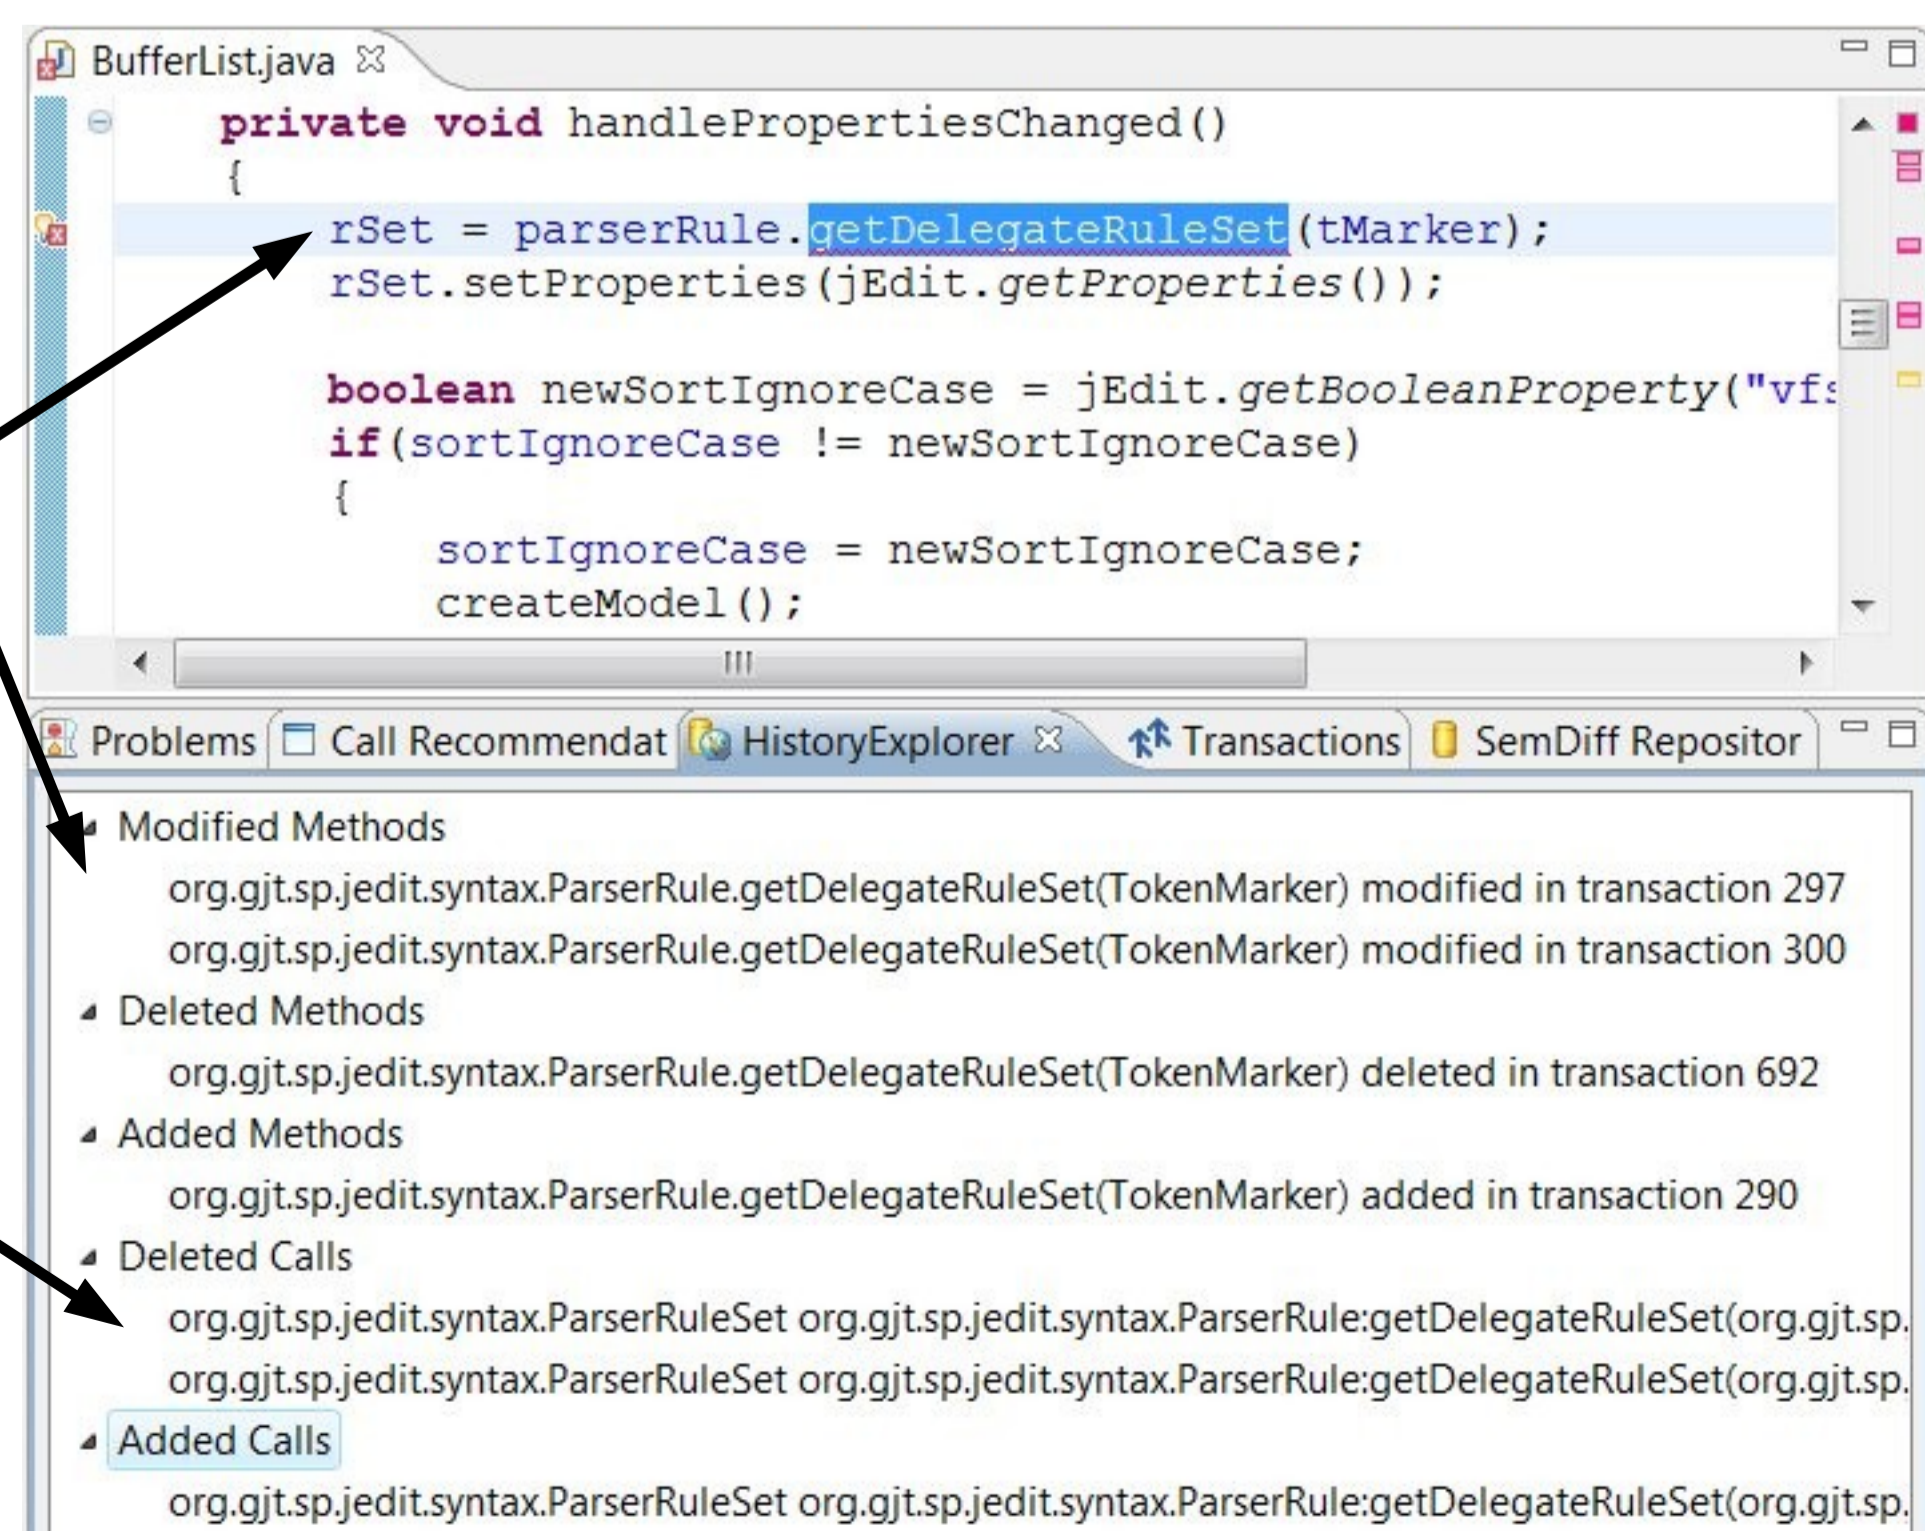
BufferList.java

private void handlePropertiesChanged()
{
rSet = parserRule.getDelegateRuleSet(tMarker);
rSet.setProperties(jEdit.getProperties());

boolean newSortIgnoreCase = jEdit.getBooleanProperty("vfs
if(sortIgnoreCase != newSortIgnoreCase)
{
sortIgnoreCase = newSortIgnoreCase;
createModel();

Problems | Call Recommendat | HistoryExplorer | Transactions | SemDiff Repositor

Modified Methods
org.gjt.sp.jedit.syntax.ParserRule.getDelegateRuleSet(TokenMarker) modified in transaction 297
org.gjt.sp.jedit.syntax.ParserRule.getDelegateRuleSet(TokenMarker) modified in transaction 300
Deleted Methods
org.gjt.sp.jedit.syntax.ParserRule.getDelegateRuleSet(TokenMarker) deleted in transaction 692
Added Methods
org.gjt.sp.jedit.syntax.ParserRule.getDelegateRuleSet(TokenMarker) added in transaction 290
Deleted Calls
org.gjt.sp.jedit.syntax.ParserRuleSet org.gjt.sp.jedit.syntax.ParserRule:getDelegateRuleSet(org.gjt.sp.
org.gjt.sp.jedit.syntax.ParserRuleSet org.gjt.sp.jedit.syntax.ParserRule:getDelegateRuleSet(org.gjt.sp.
Added Calls
org.gjt.sp.jedit.syntax.ParserRuleSet org.gjt.sp.jedit.syntax.ParserRule:getDelegateRuleSet(org.gjt.sp.